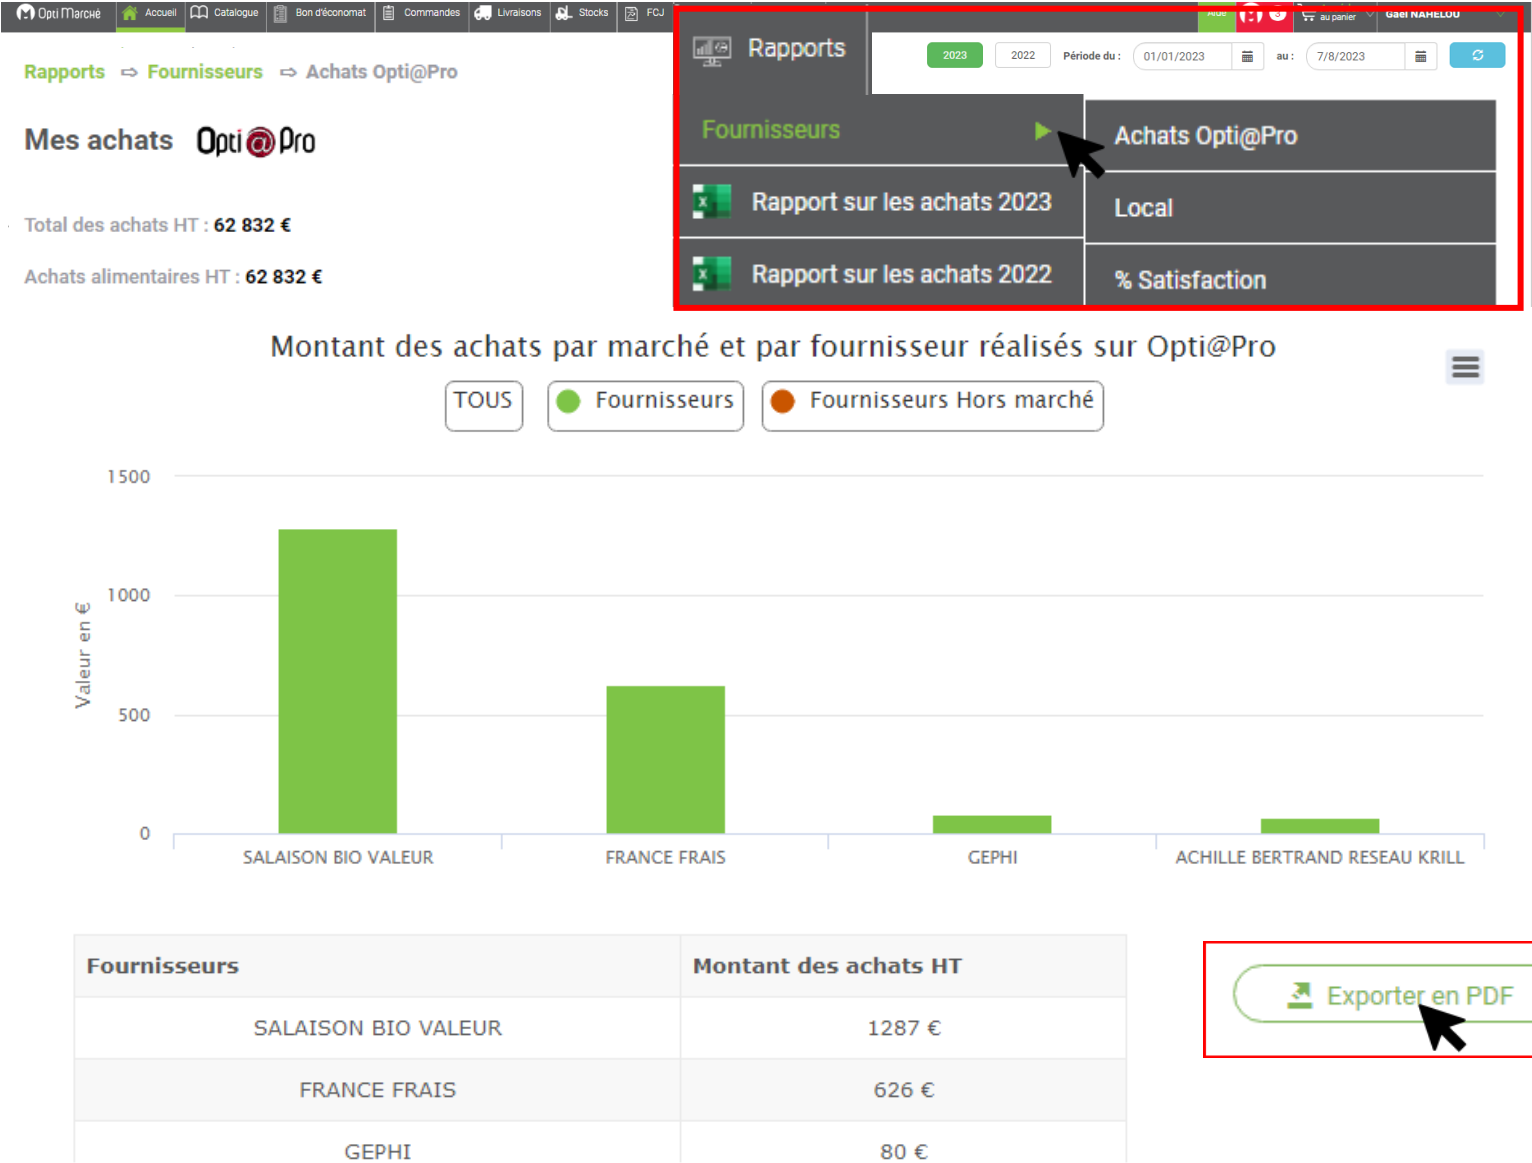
Opti Marché Accueil Catalogue Bon d'économat Commandes Livraisons Stocks FCJ

Rapports

2023 2022 Période du : 01/01/2023 au : 7/8/2023

Aide au panier Gaël NAHELOU

Rapports ⇨ Fournisseurs ⇨ Achats Opti@Pro

Mes achats Opti@Pro

Total des achats HT : 62 832 €

Achats alimentaires HT : 62 832 €

Fournisseurs

Rapport sur les achats 2023

Rapport sur les achats 2022

Achats Opti@Pro

Local

% Satisfaction

Montant des achats par marché et par fournisseur réalisés sur Opti@Pro

TOUS Fournisseurs Fournisseurs Hors marché

1500
1000
500
0

Valeur en €

SALAISON BIO VALEUR FRANCE FRAIS GEPHI ACHILLE BERTRAND RESEAU KRILL

| Fournisseurs | Montant des achats HT |
|---|---|
| SALAISON BIO VALEUR | 1287 € |
| FRANCE FRAIS | 626 € |
| GEPHI | 80 € |

Exporter en PDF